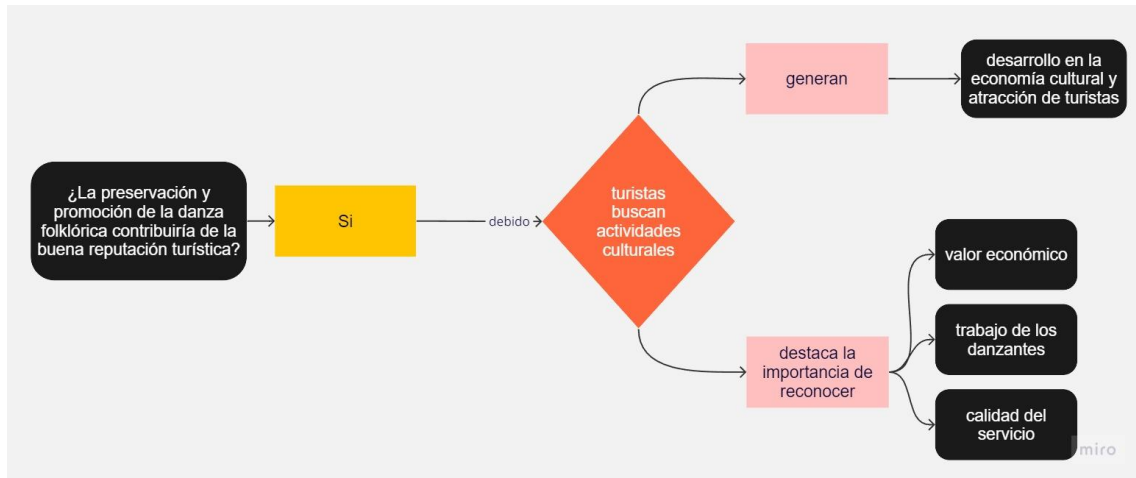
¿La preservación y promoción de la danza folklórica contribuiría de la buena reputación turística?

Si

debido

turistas buscan actividades culturales

generan

desarrollo en la economía cultural y atracción de turistas

destaca la importancia de reconocer

valor económico

trabajo de los danzantes

calidad del servicio

miro